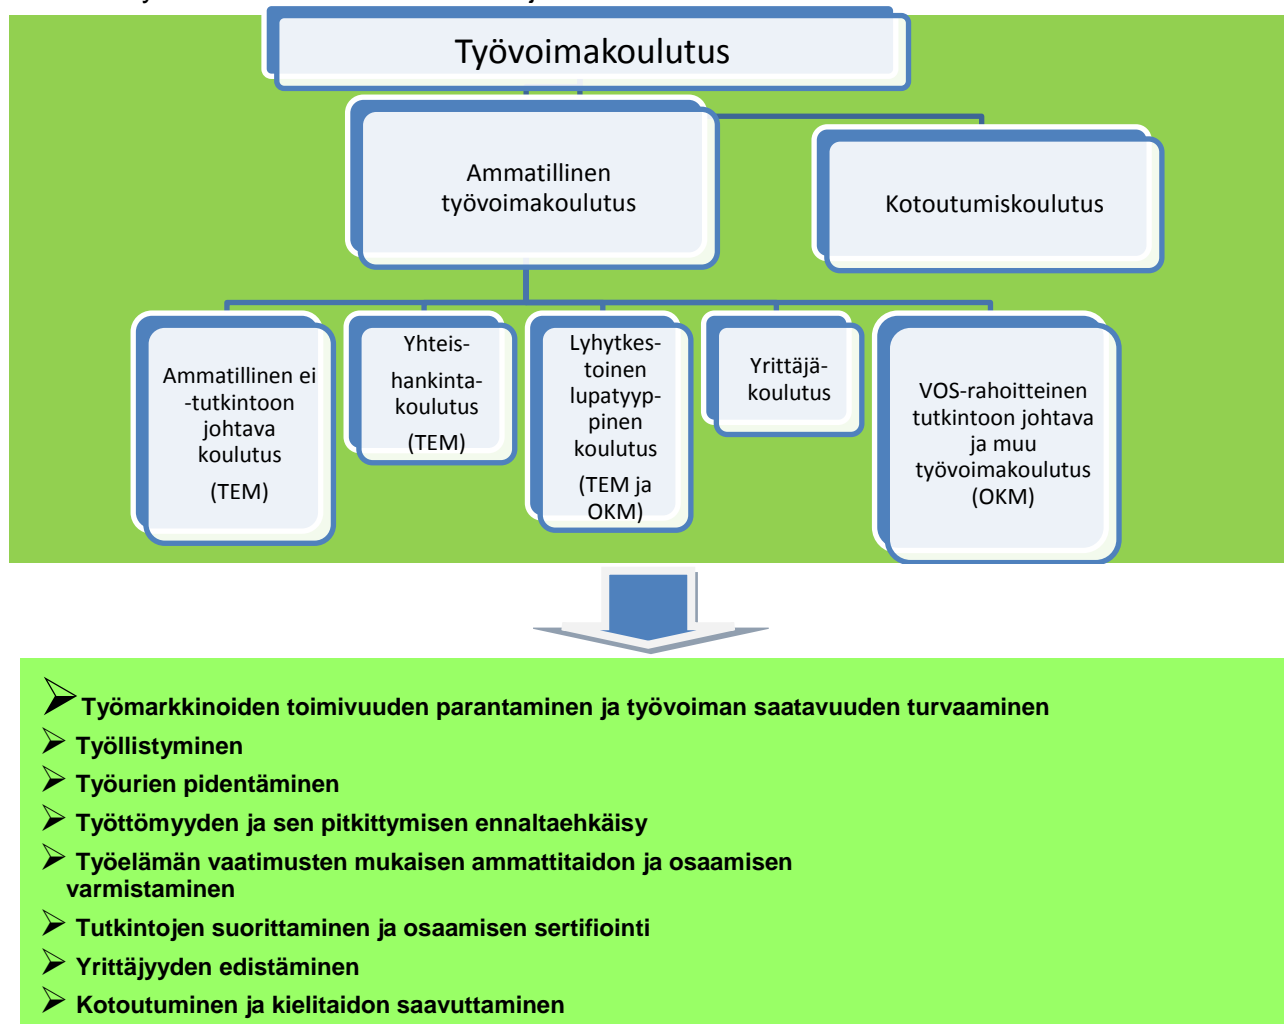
Työvoimakoulutus

Ammatillinen työvoimakoulutus

Kotoutumiskoulutus

Ammatillinen ei -tutkintoon johtava koulutus (TEM)

Yhteishankintakoulutus (TEM)

Lyhytkestoinen lupatyyppinen koulutus (TEM ja OKM)

Yrittäjäkoulutus

VOS-rahoitteinen tutkintoon johtava ja muu työvoimakoulutus (OKM)

➢ Työmarkkinoiden toimivuuden parantaminen ja työvoiman saatavuuden turvaaminen
➢ Työllistyminen
➢ Työurien pidentäminen
➢ Työttömyyden ja sen pitkittymisen ennaltaehkäisy
➢ Työelämän vaatimusten mukaisen ammattitaidon ja osaamisen varmistaminen
➢ Tutkintojen suorittaminen ja osaamisen sertifiointi
➢ Yrittäjyyden edistäminen
➢ Kotoutuminen ja kielitaidon saavuttaminen